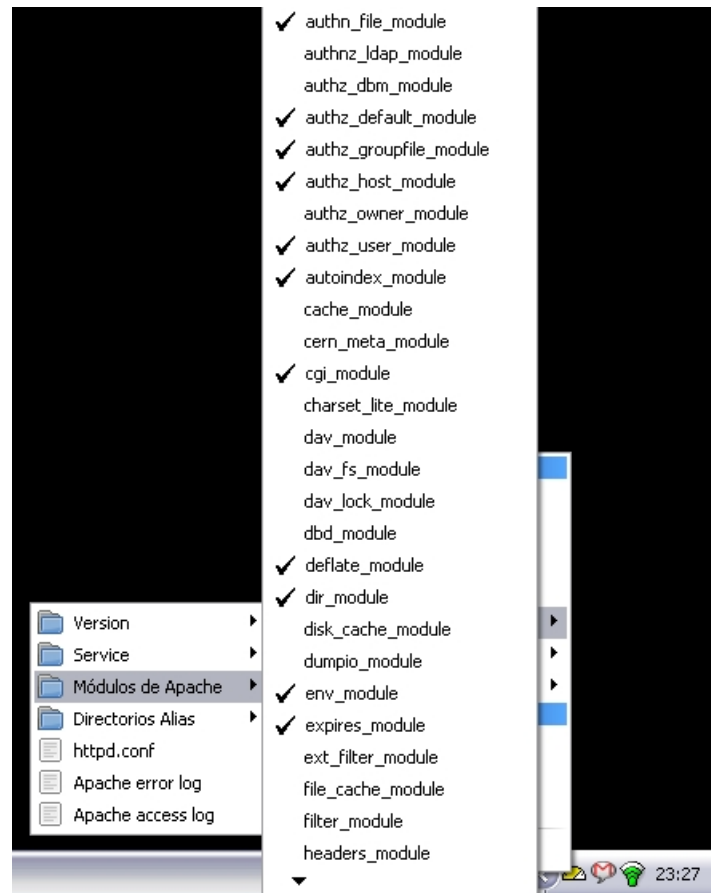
✔ authn_file_module
authnz_ldap_module
authz_dbm_module
✔ authz_default_module
✔ authz_groupfile_module
✔ authz_host_module
authz_owner_module
✔ authz_user_module
✔ autoindex_module
cache_module
cern_meta_module
✔ cgi_module
charset_lite_module
dav_module
dav_fs_module
dav_lock_module
dbd_module
✔ deflate_module
✔ dir_module
disk_cache_module
dumpio_module
✔ env_module
✔ expires_module
ext_filter_module
file_cache_module
filter_module
headers_module

Version
Service
Módulos de Apache
Directorios Alias
httpd.conf
Apache error log
Apache access log

23:27